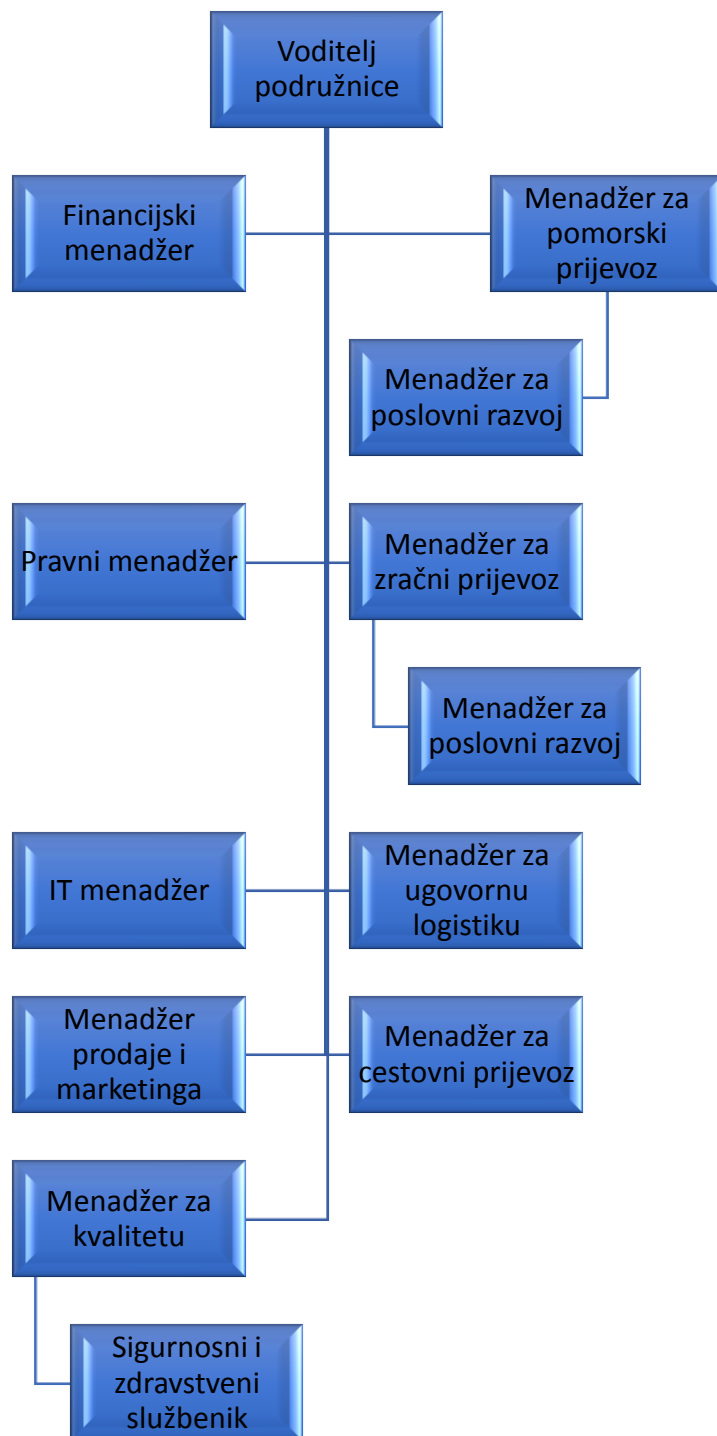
Voditelj podružnice

Financijski menadžer

Menadžer za pomorski prijevoz

Menadžer za poslovni razvoj

Pravni menadžer

Menadžer za zračni prijevoz

Menadžer za poslovni razvoj

IT menadžer

Menadžer za ugovornu logistiku

Menadžer prodaje i marketinga

Menadžer za cestovni prijevoz

Menadžer za kvalitetu

Sigurnosni i zdravstveni službenik